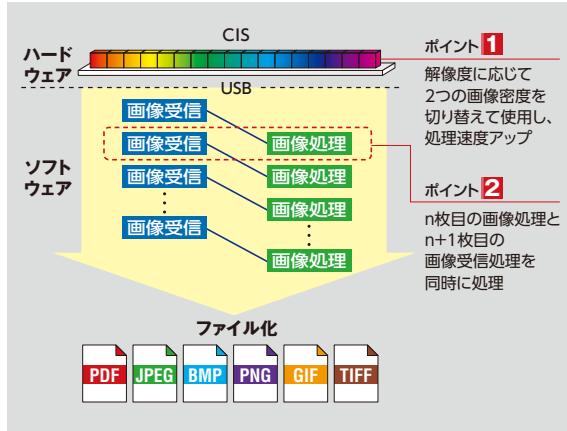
ハードウェア

CIS

USB

ポイント 1

解像度に応じて2つの画像密度を切り替えて使用し、処理速度アップ

ソフトウェア

画像受信

画像受信

画像受信

画像受信

画像処理

画像処理

画像処理

画像処理

ポイント 2

n枚目の画像処理とn+1枚目の画像受信処理を同時に処理

ファイル化

PDF

JPEG

BMP

PNG

GIF

TIFF